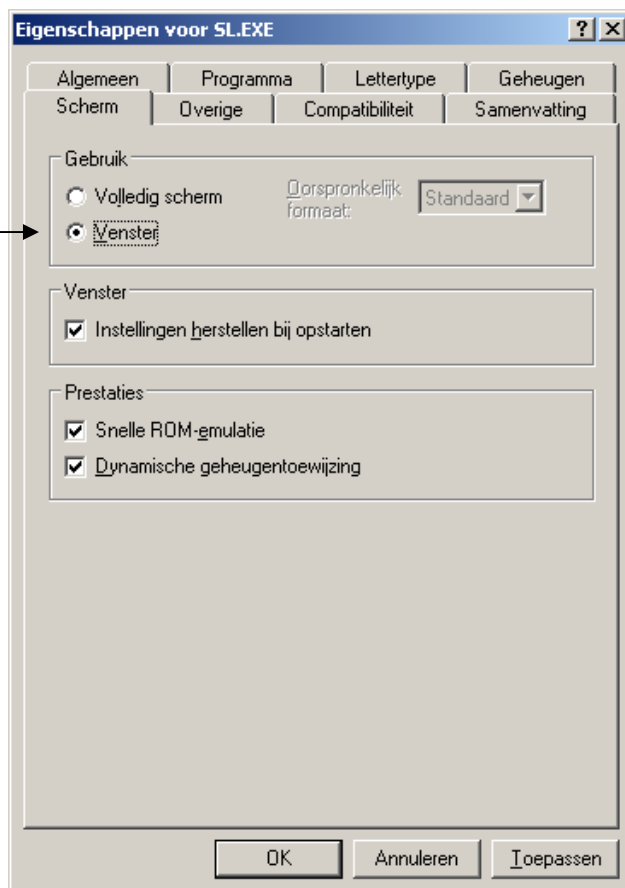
Eigenschappen voor SL.EXE

?

Algemeen

Programma

Lettertype

Geheugen

Scherm

Overige

Compatibiliteit

Samenvatting

Gebruik

Volledig scherm

Venster

Oorspronkelijk formaat:

Standaard

Venster

Instellingen herstellen bij opstarten

Prestaties

Snelle ROM-emulatie

Dynamische geheugentoewijzing

OK

Annuleren

Toepassen